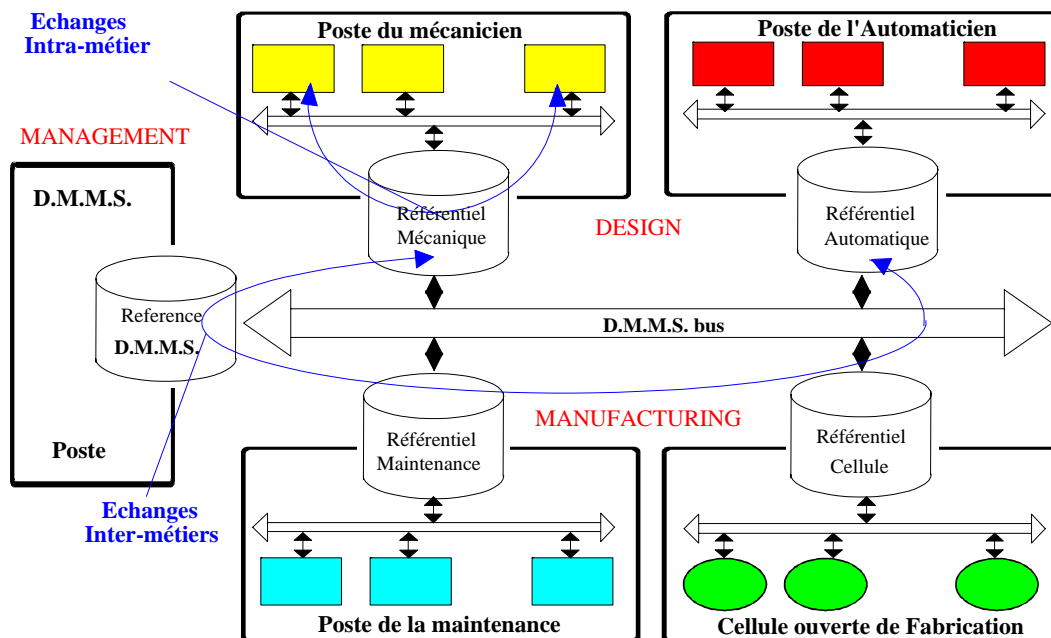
Echanges
Intra-métier

Poste du mécanicien

Poste de l'Automaticien

MANAGEMENT

D.M.M.S.

Référentiel
Mécanique

DESIGN

Référentiel
Automatique

Reference
D.M.M.S.

D.M.M.S. bus

MANUFACTURING

Référentiel
Maintenance

Référentiel
Cellule

Poste

Echanges
Inter-métiers

Poste de la maintenance

Cellule ouverte de Fabrication